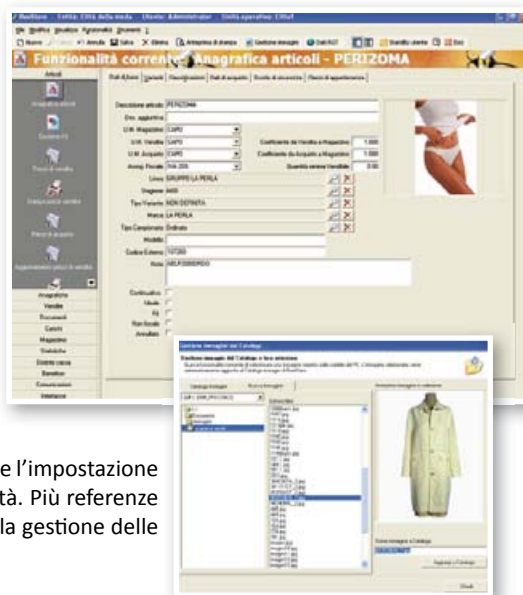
Funzionalità corrente: Anagrafica articoli - PERIZOMA

Articoli

Anagrafica articoli

Descrizione articolo PERIZOMA

U.M. Magazzino CAPO

U.M. Vendita CAPO

U.M. Acquisto CAPO

Coefficiente da Vendita a Magazzino 1.000

Coefficiente da Acquisto a Magazzino 1.000

Linea GRUPPO LA PERLA

Marca LA PERLA

Codice Esterno 107269

Note

Anagrafica

Vendite

Documenti

Carichi

Magazzino

Statistiche

Gestione immagini del Catalogo

Catalogo Immagini

Anteprima immagine in selezione

Aggiungi a Catalogo

Chiudi

e l'impostazione
tà. Più referenze
la gestione delle